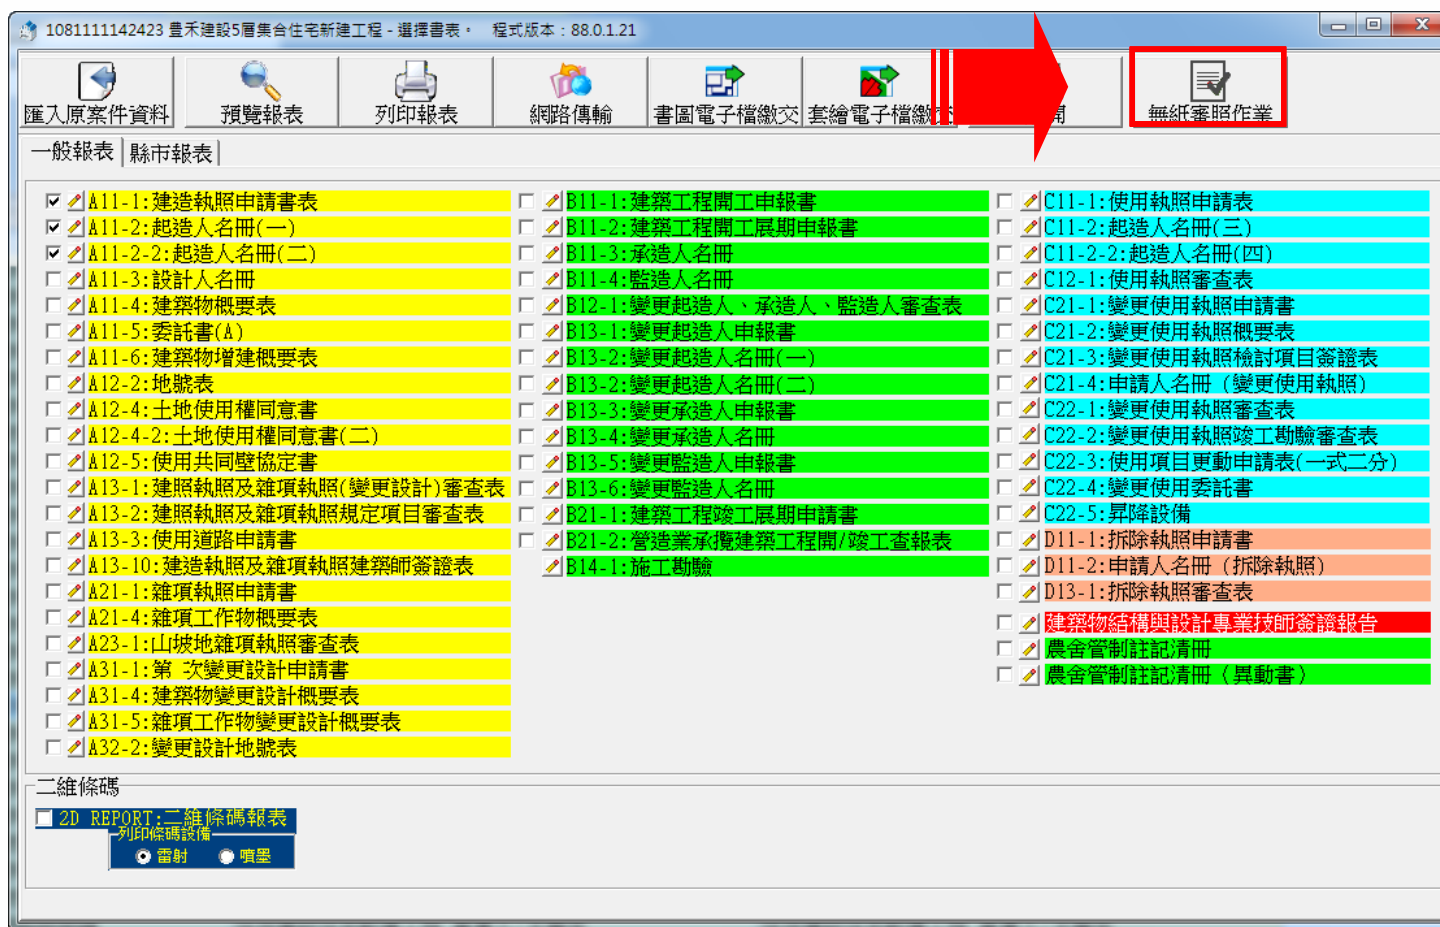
1081111142423 豊禾建設5層集合住宅新建工程 - 選擇書表。 程式版本：88.0.1.21

匯入原案件資料 預覽報表 列印報表 網路傳輸 書圖電子檔繳交 套繪電子檔繳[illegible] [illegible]閉 無紙審照作業

一般報表 縣市報表

A11-1:建造執照申請書表
A11-2:起造人名冊(一)
A11-2-2:起造人名冊(二)
A11-3:設計人名冊
A11-4:建築物概要表
A11-5:委託書(A)
A11-6:建築物增建概要表
A12-2:地號表
A12-4:土地使用權同意書
A12-4-2:土地使用權同意書(二)
A12-5:使用共同壁協定書
A13-1:建照執照及雜項執照(變更設計)審查表
A13-2:建照執照及雜項執照規定項目審查表
A13-3:使用道路申請書
A13-10:建造執照及雜項執照建築師簽證表
A21-1:雜項執照申請書
A21-4:雜項工作物概要表
A23-1:山坡地雜項執照審查表
A31-1:第 次變更設計申請書
A31-4:建築物變更設計概要表
A31-5:雜項工作物變更設計概要表
A32-2:變更設計地號表

B11-1:建築工程開工申報書
B11-2:建築工程開工展期申報書
B11-3:承造人名冊
B11-4:監造人名冊
B12-1:變更起造人、承造人、監造人審查表
B13-1:變更起造人申報書
B13-2:變更起造人名冊(一)
B13-2:變更起造人名冊(二)
B13-3:變更承造人申報書
B13-4:變更承造人名冊
B13-5:變更監造人申報書
B13-6:變更監造人名冊
B21-1:建築工程竣工展期申請書
B21-2:營造業承攬建築工程開/竣工查報表
B14-1:施工勘驗

C11-1:使用執照申請表
C11-2:起造人名冊(三)
C11-2-2:起造人名冊(四)
C12-1:使用執照審查表
C21-1:變更使用執照申請書
C21-2:變更使用執照概要表
C21-3:變更使用執照檢討項目簽證表
C21-4:申請人名冊 (變更使用執照)
C22-1:變更使用執照審查表
C22-2:變更使用執照竣工勘驗審查表
C22-3:使用項目更動申請表(一式二分)
C22-4:變更使用委託書
C22-5:昇降設備
D11-1:拆除執照申請書
D11-2:申請人名冊 (拆除執照)
D13-1:拆除執照審查表
建築物結構與設計專業技師簽證報告
農舍管制註記清冊
農舍管制註記清冊 (異動書)

二維條碼
2D REPORT:二維條碼報表
列印條碼設備
雷射 噴墨